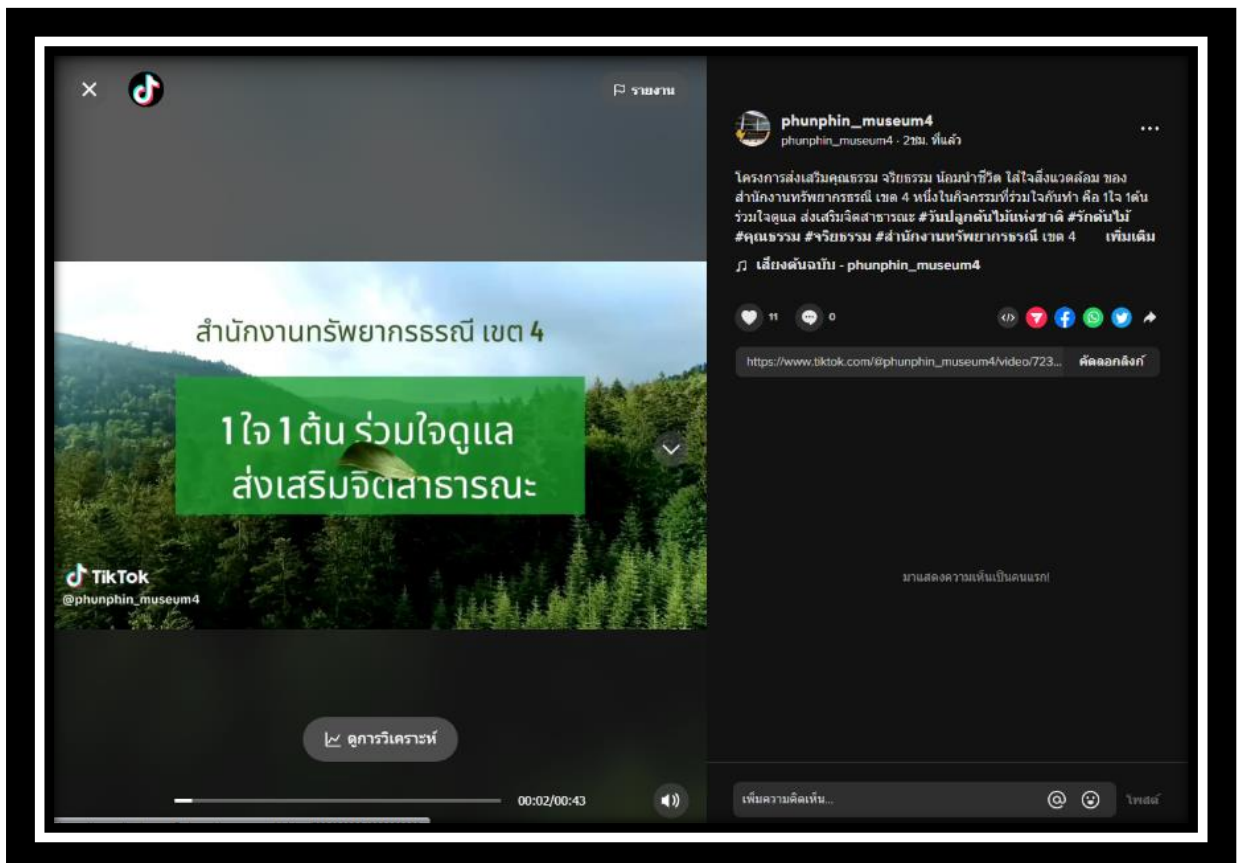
×

รายงาน

สำนักงานทรัพยากรธรรณี เขต 4

1ใจ 1ต้น ร่วมใจดูแล ส่งเสริมจิตสาธารณะ

TikTok
@phunphin_museum4

ดูการวิเคราะห์

00:02/00:43

phunphin_museum4
phunphin_museum4 · 2ชม. ที่แล้ว

...

โครงการส่งเสริมคุณธรรม จริยธรรม น้อมนำชีวิต ใส่ใจสิ่งแวดล้อม ของ สำนักงานทรัพยากรธรณี เขต 4 หนึ่งในกิจกรรมที่ร่วมใจกันทำ คือ 1ใจ 1ต้น ร่วมใจดูแล ส่งเสริมจิตสาธารณะ #วันปลูกต้นไม้แห่งชาติ #รักต้นไม้ #คุณธรรม #จริยธรรม #สำนักงานทรัพยากรธรณี เขต 4 เพิ่มเติม

♫ เสียงต้นฉบับ - phunphin_museum4

11 0

https://www.tiktok.com/@phunphin_museum4/video/723... คัดลอกลิงก์

มาแสดงความเห็นเป็นคนแรก!

เพิ่มความคิดเห็น...

โพสต์